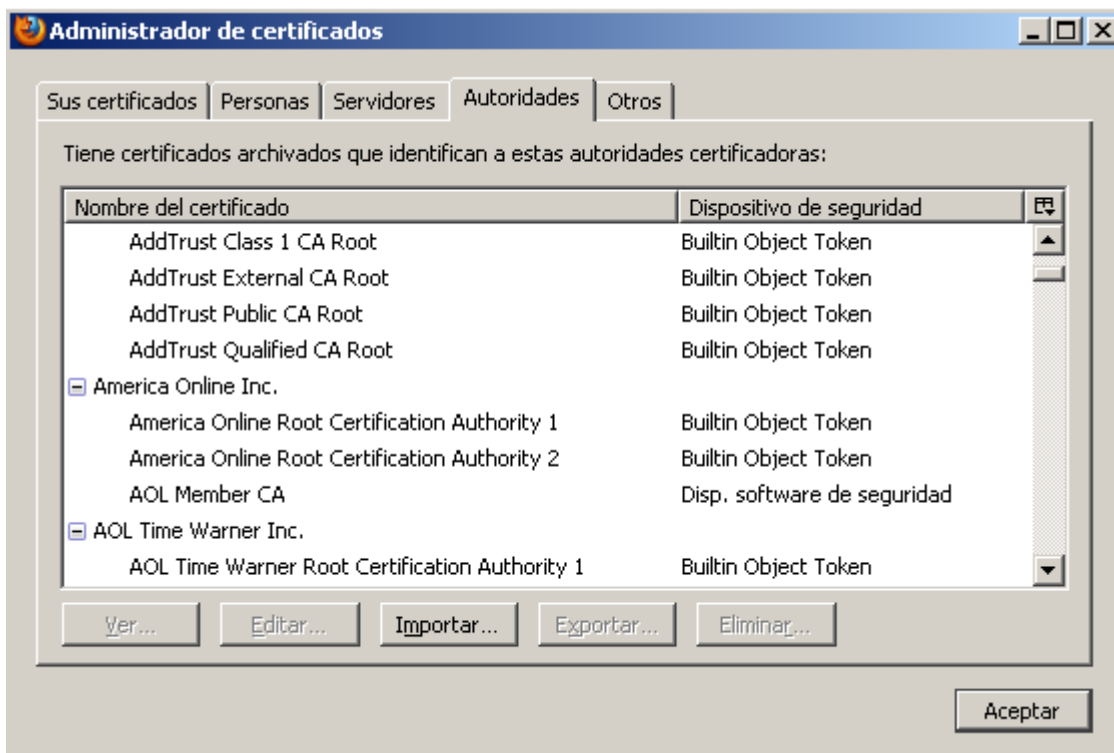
Administrador de certificados

Sus certificados | Personas | Servidores | Autoridades | Otros

Tiene certificados archivados que identifican a estas autoridades certificadoras:

| Nombre del certificado | Dispositivo de seguridad |
|---|---|
| AddTrust Class 1 CA Root | Builtin Object Token |
| AddTrust External CA Root | Builtin Object Token |
| AddTrust Public CA Root | Builtin Object Token |
| AddTrust Qualified CA Root | Builtin Object Token |
| America Online Inc. | |
| America Online Root Certification Authority 1 | Builtin Object Token |
| America Online Root Certification Authority 2 | Builtin Object Token |
| AOL Member CA | Disp. software de seguridad |
| AOL Time Warner Inc. | |
| AOL Time Warner Root Certification Authority 1 | Builtin Object Token |

Ver... Editar... Importar... Exportar... Eliminar...

Aceptar